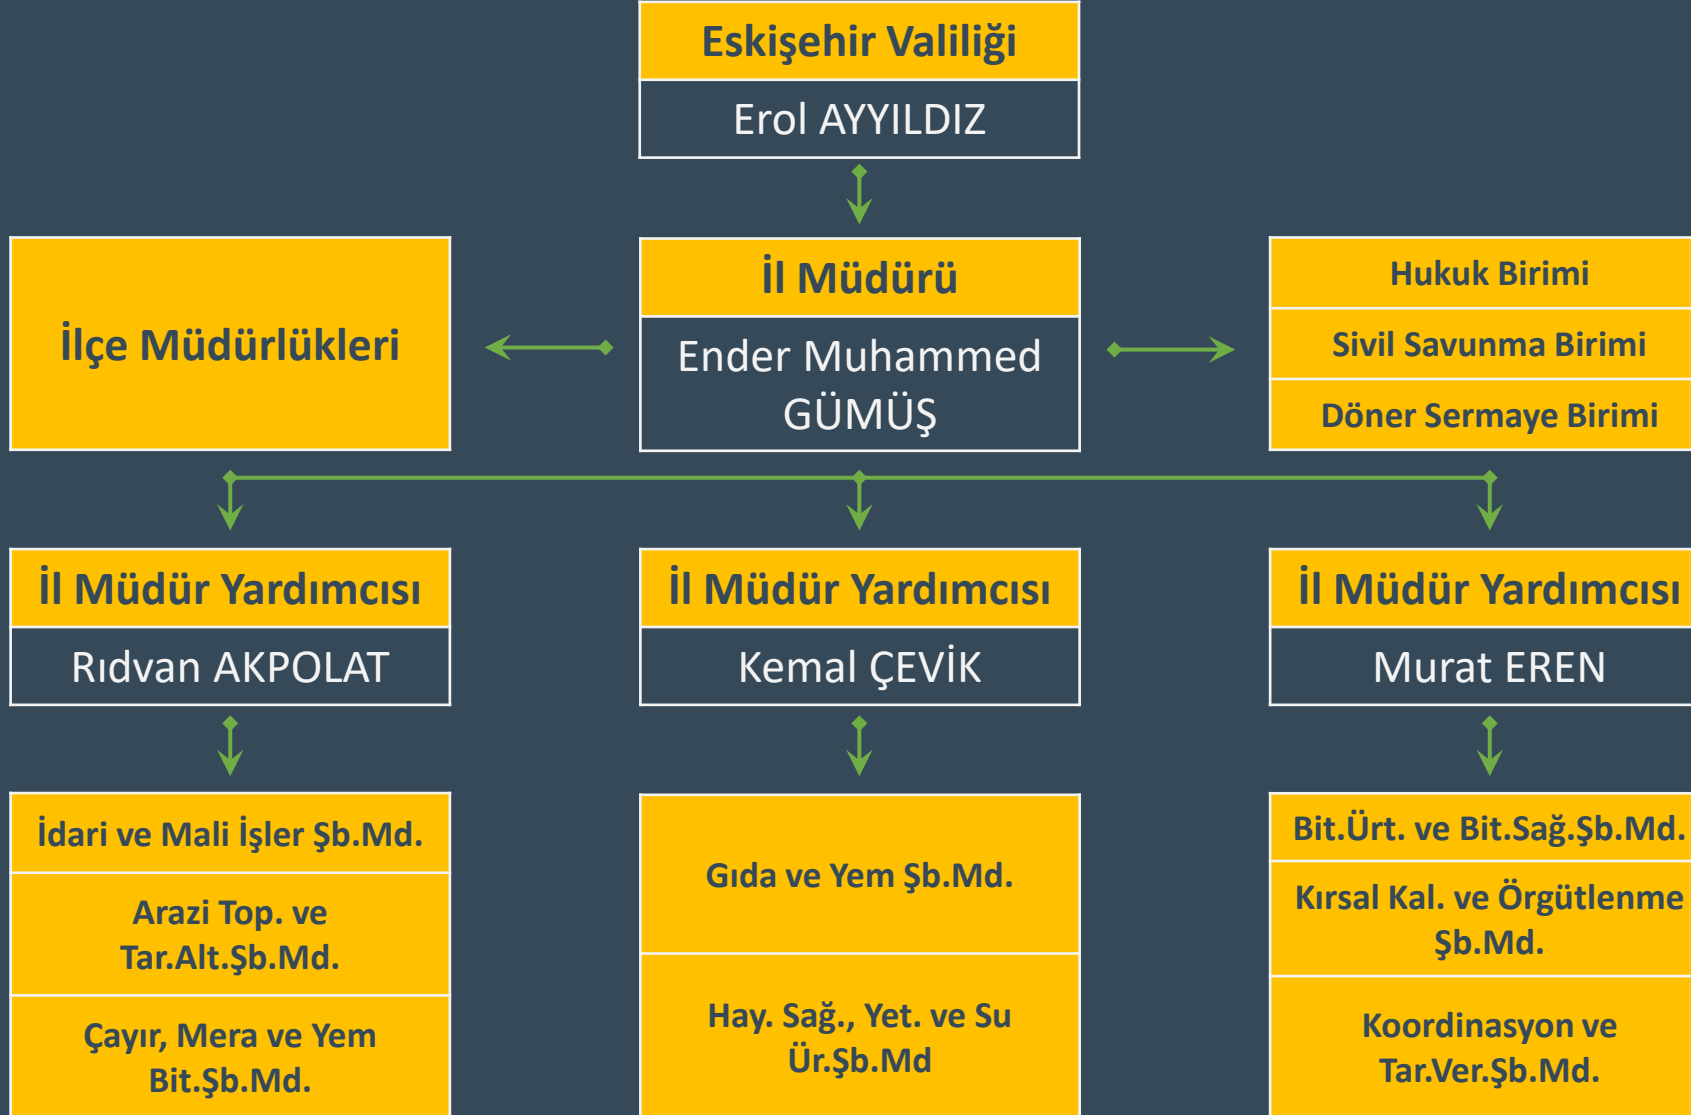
Eskişehir Valiliği
Erol AYYILDIZ

İlçe Müdürlükleri

İl Müdürü
Ender Muhammed GÜMÜŞ

Hukuk Birimi
Sivil Savunma Birimi
Döner Sermaye Birimi

İl Müdür Yardımcısı
Rıdvan AKPOLAT

İl Müdür Yardımcısı
Kemal ÇEVİK

İl Müdür Yardımcısı
Murat EREN

İdari ve Mali İşler Şb.Md.
Arazi Top. ve Tar.Alt.Şb.Md.
Çayır, Mera ve Yem Bit.Şb.Md.

Gıda ve Yem Şb.Md.
Hay. Sağ., Yet. ve Su Ür.Şb.Md

Bit.Ürt. ve Bit.Sağ.Şb.Md.
Kırsal Kal. ve Örgütlenme Şb.Md.
Koordinasyon ve Tar.Ver.Şb.Md.